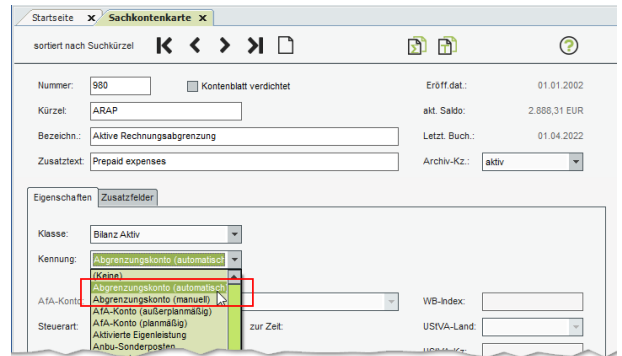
Startseite ✕ Sachkontenkarte ✕

sortiert nach Suchkürzel

Nummer: 980
Kontenblatt verdichtet
Eröff.dat.: 01.01.2002

Kürzel: ARAP
akt. Saldo: 2.888,31 EUR

Bezeichn.: Aktive Rechnungsabgrenzung
Letzt. Buch.: 01.04.2022

Zusatztext: Prepaid expenses
Archiv-Kz.: aktiv

Eigenschaften | Zusatzfelder

Klasse: Bilanz Aktiv

Kennung: Abgrenzungskonto (automatisch

(Keine)
Abgrenzungskonto (automatisch
Abgrenzungskonto (manuell)
AfA-Konto (außerplanmäßig)
AfA-Konto (planmäßig)
Aktivierte Eigenleistung
Anbu-Sonderposten

AfA-Konto
Steuerart:
zur Zeit:
WB-Index:
UStVA-Land: